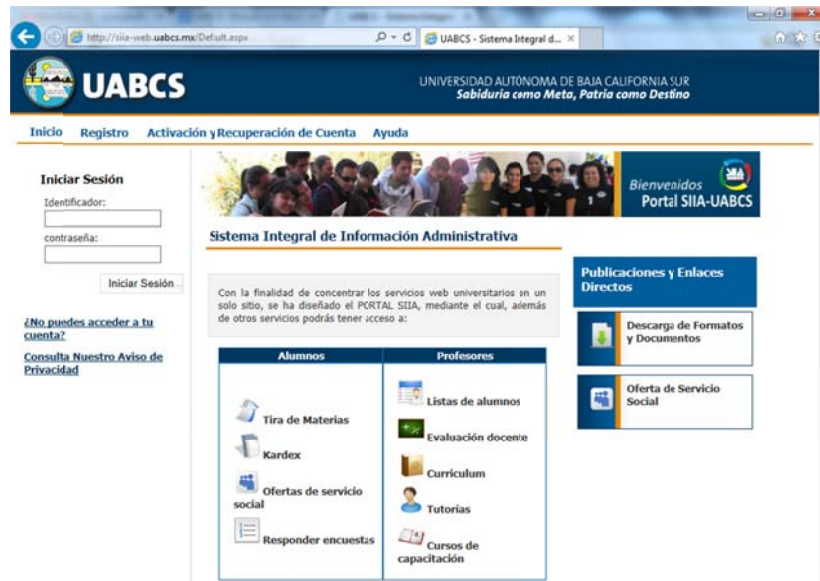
http://siia-web.uabcs.mx/Default.aspx

UABCS - Sistema Integral d... ×

UABCS

UNIVERSIDAD AUTÓNOMA DE BAJA CALIFORNIA SUR
Sabiduría como Meta, Patria como Destino

Inicio Registro Activación y Recuperación de Cuenta Ayuda

Iniciar Sesión
Identificador:
contraseña:
Iniciar Sesión

¿No puedes acceder a tu cuenta?

Consulta Nuestro Aviso de Privacidad

Bienvenidos
Portal SIIA-UABCS

Sistema Integral de Información Administrativa

Con la finalidad de concentrar los servicios web universitarios en un solo sitio, se ha diseñado el PORTAL SIIA, mediante el cual, además de otros servicios podrás tener acceso a:

| Alumnos | Profesores |
|---|---|
| Tira de Materias | Listas de alumnos |
| Kardex | Evaluación docente |
| Ofertas de servicio social | Curriculum |
| Responder encuestas | Tutorías |
| | Cursos de capacitación |

Publicaciones y Enlaces Directos

Descarga de Formatos y Documentos

Oferta de Servicio Social